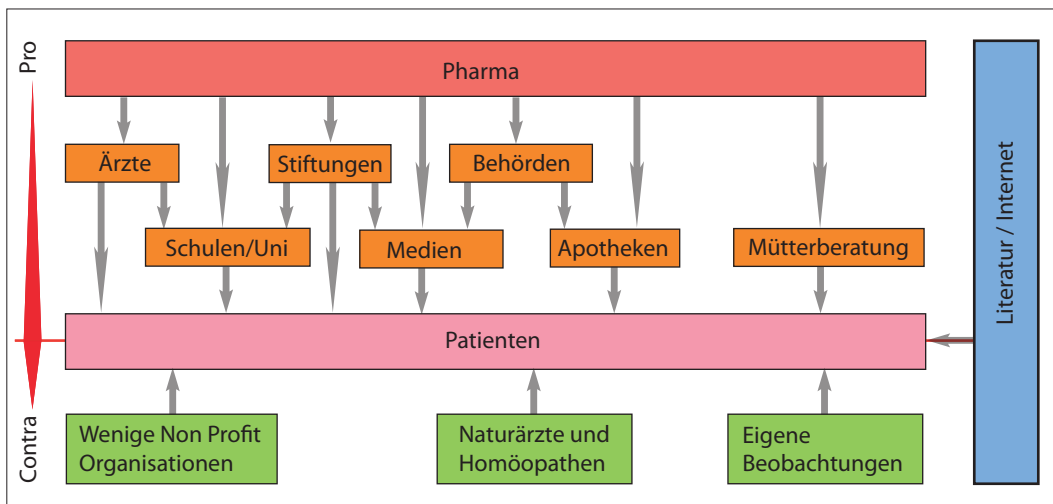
Pro

Pharma

Ärzte

Stiftungen

Behörden

Schulen/Uni

Medien

Apotheken

Mütterberatung

Literatur / Internet

Patienten

Contra

Wenige Non Profit Organisationen

Naturärzte und Homöopathen

Eigene Beobachtungen